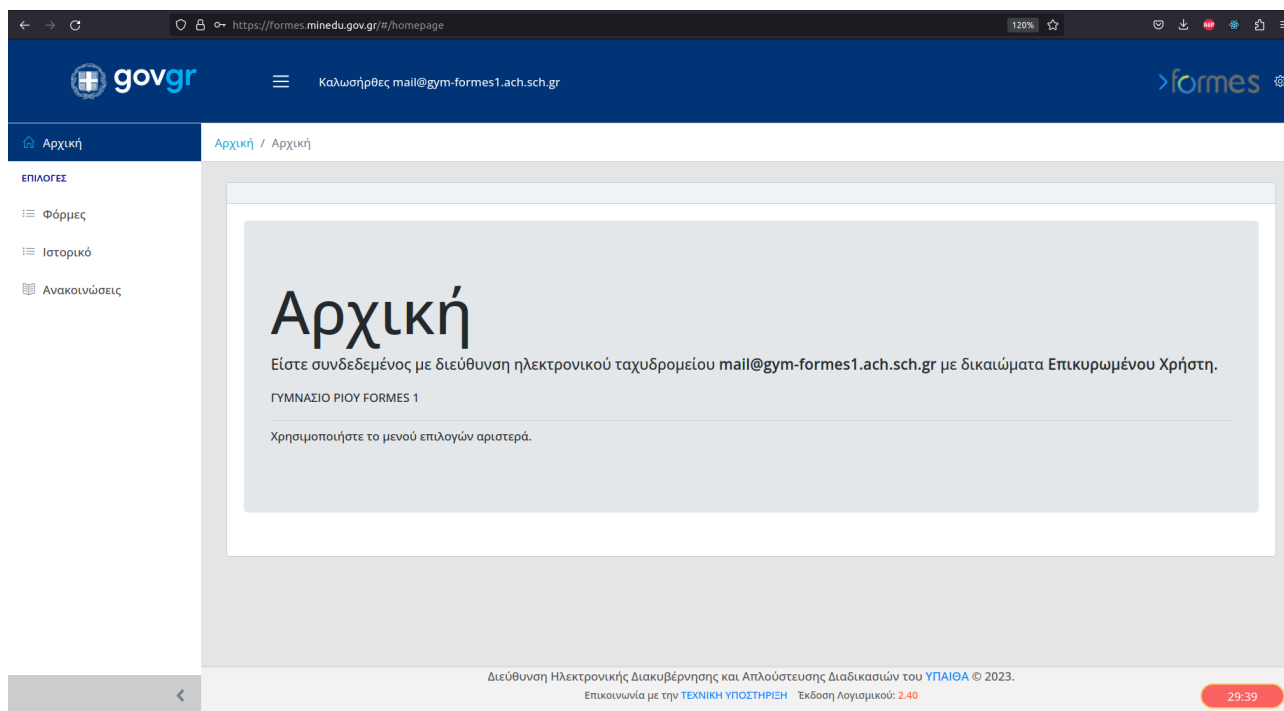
https://formes.minedu.gov.gr/#/homepage

120%

govgr

Καλωσήρθες mail@gym-formes1.ach.sch.gr

>formes

Αρχική

ΕΠΙΛΟΓΕΣ

Φόρμες

Ιστορικό

Ανακοινώσεις

Αρχική / Αρχική

Αρχική

Είστε συνδεδεμένος με διεύθυνση ηλεκτρονικού ταχυδρομείου **mail@gym-formes1.ach.sch.gr** με δικαιώματα **Επικυρωμένου Χρήστη.**

ΓΥΜΝΑΣΙΟ ΡΙΟΥ FORMES 1

Χρησιμοποιήστε το μενού επιλογών αριστερά.

Διεύθυνση Ηλεκτρονικής Διακυβέρνησης και Απλούστευσης Διαδικασιών του ΥΠΑΙΘΑ © 2023.

Επικοινωνία με την ΤΕΧΝΙΚΗ ΥΠΟΣΤΗΡΙΞΗ Έκδοση Λογισμικού: 2.40

29:39